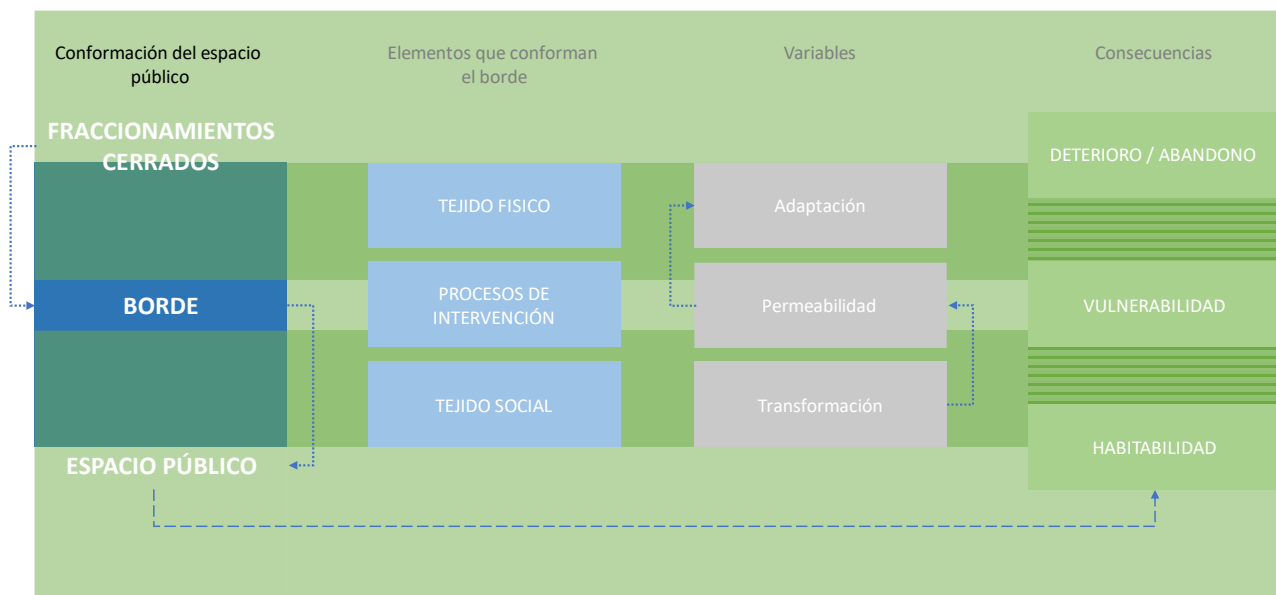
Conformación del espacio público

Elementos que conforman el borde

Variables

Consecuencias

FRACCIONAMIENTOS CERRADOS

BORDE

ESPACIO PÚBLICO

TEJIDO FISICO

PROCESOS DE INTERVENCIÓN

TEJIDO SOCIAL

Adaptación

Permeabilidad

Transformación

DETERIORO / ABANDONO

VULNERABILIDAD

HABITABILIDAD